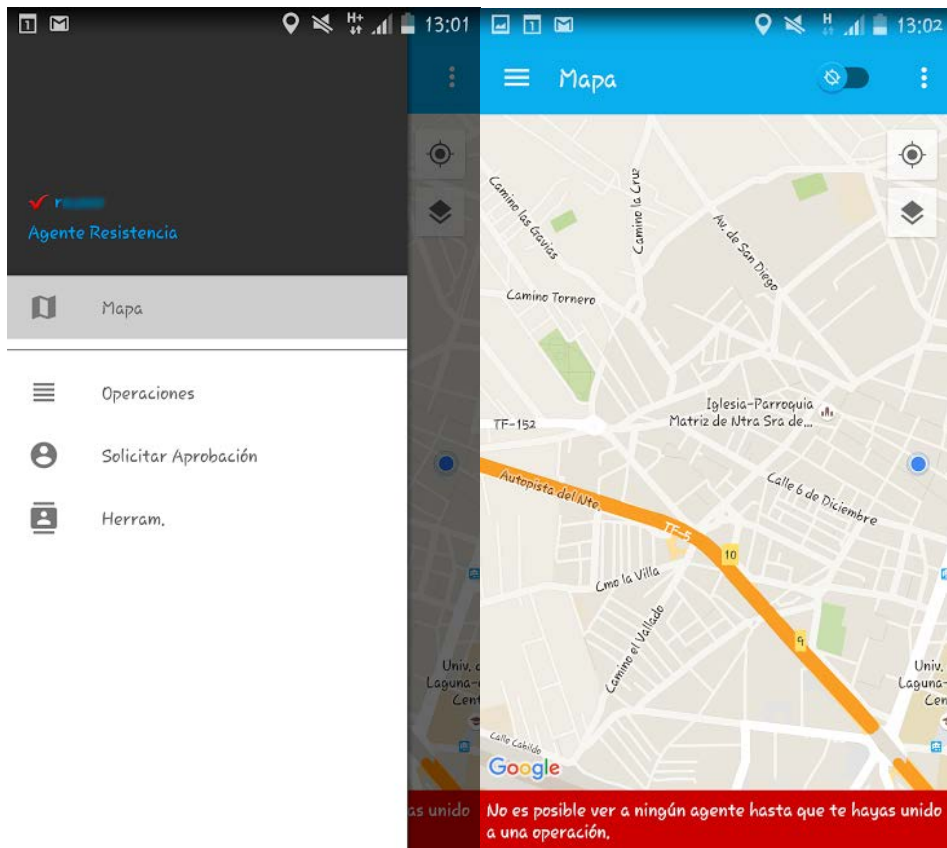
13:01

r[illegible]
Agente Resistencia

Mapa

Operaciones

Solicitar Aprobación

Herram.

Univ.
Laguna-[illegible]
Cen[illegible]

as unido

13:02

Mapa

Camino las Gavias
Camino la Cruz
Av. de San Diego
Camino Tornero
Iglesia-Parroquia Matriz de Ntra Sra de...
TF-152
Autopista del Nte.
TF-5
10
Calle 6 de Diciembre
Cmo la Villa
Camino el Vallado
9
Univ.
Laguna-
Cen
Calle Cabildo
Google

No es posible ver a ningún agente hasta que te hayas unido a una operación.